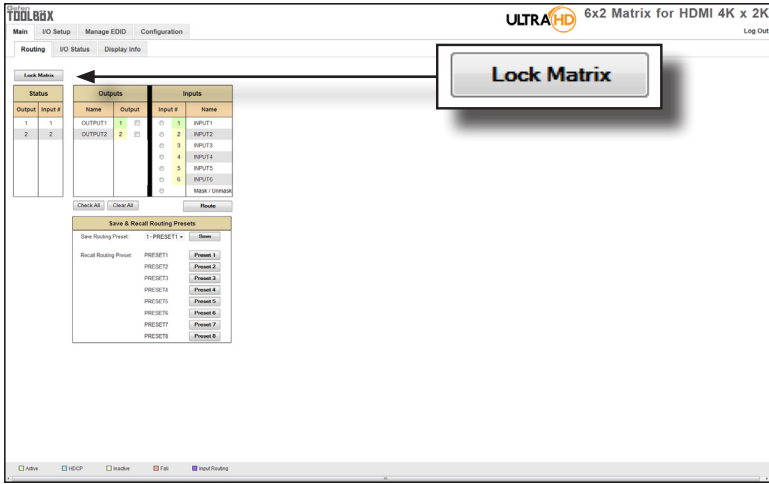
Gefen TOOLBOX

ULTRA HD 6x2 Matrix for HDMI 4K x 2K

Main | I/O Setup | Manage EDID | Configuration

Log Out

Routing | I/O Status | Display Info

Lock Matrix

Lock Matrix

| Status | |
|---|---|
| Output | Input # |
| 1 | 1 |
| 2 | 2 |

| Outputs | |
|---|---|
| Name | Output |
| OUTPUT1 | 1 |
| OUTPUT2 | 2 |

| Inputs | |
|---|---|
| Input # | Name |
| 1 | INPUT1 |
| 2 | INPUT2 |
| 3 | INPUT3 |
| 4 | INPUT4 |
| 5 | INPUT5 |
| 6 | INPUT6 |
| | Mask / Unmask |

Check All | Clear All | Route

Save & Recall Routing Presets

Save Routing Preset: 1 - PRESET1 Save

Recall Routing Preset:
PRESET1 Preset 1
PRESET2 Preset 2
PRESET3 Preset 3
PRESET4 Preset 4
PRESET5 Preset 5
PRESET6 Preset 6
PRESET7 Preset 7
PRESET8 Preset 8

Active HDCP Inactive Fail Input Routing